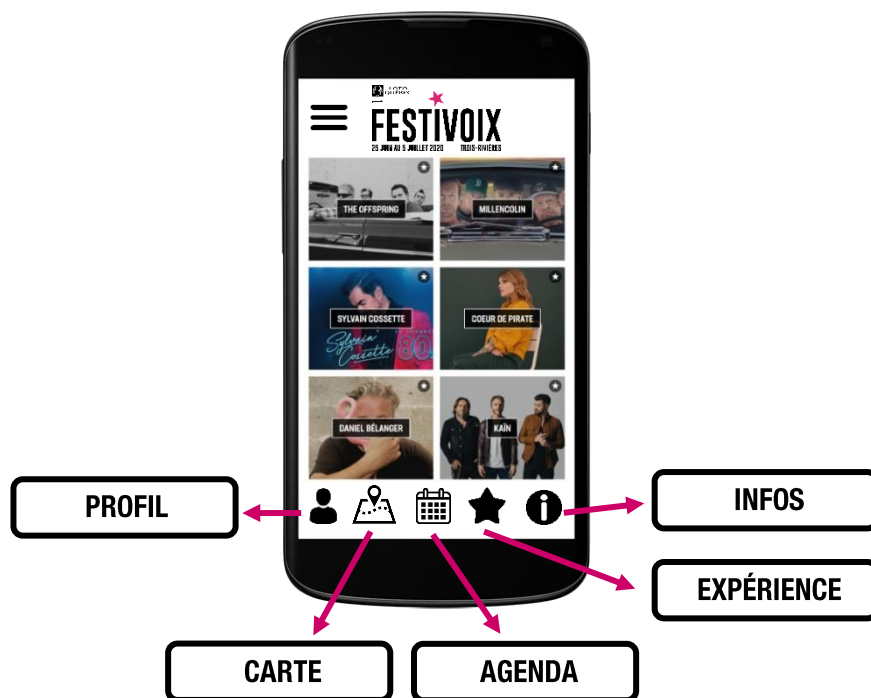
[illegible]

FESTIVOIX

25 JUIN AU 5 JUILLET 2020 TROIS-RIVIÈRES

THE OFFSPRING

MILLENCOLIN

SYLVAIN COSSETTE

Sylvain Cossette 80

COEUR DE PIRATE

DANIEL BÉLANGER

KAÏN

PROFIL

INFOS

EXPÉRIENCE

CARTE

AGENDA